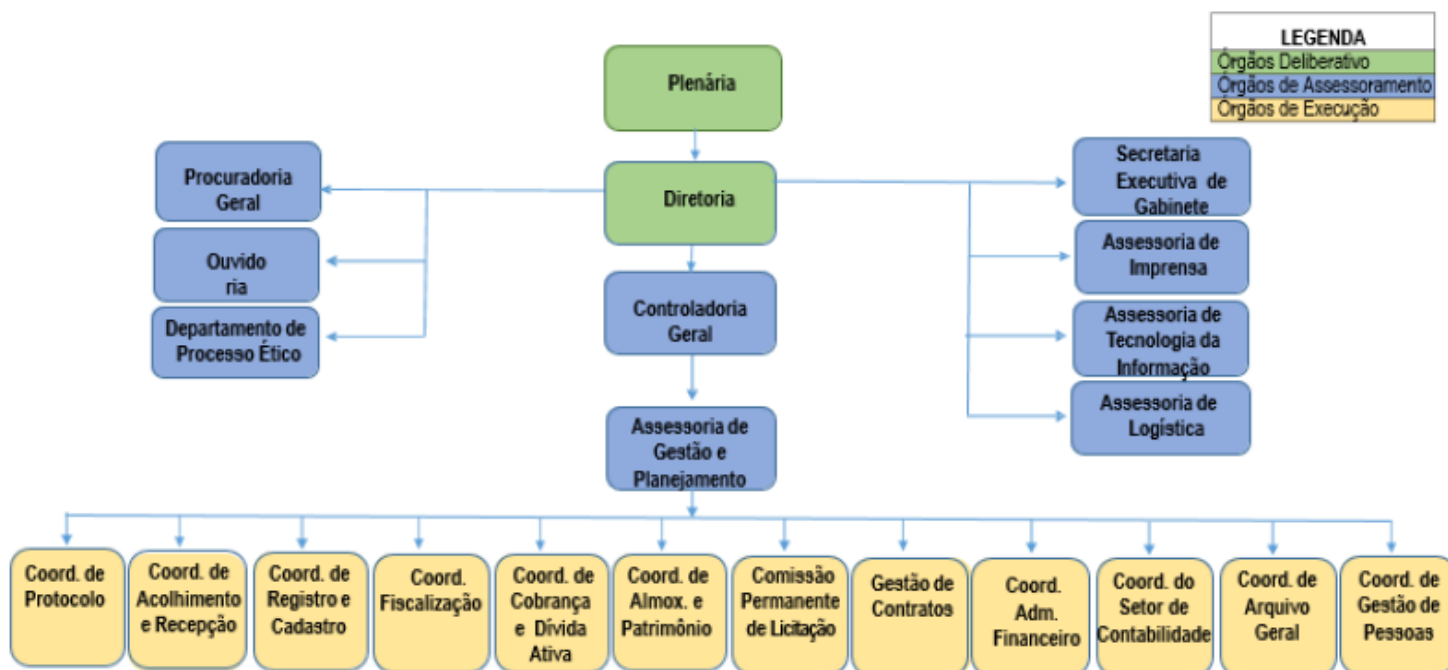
LEGENDA
Orgãos Deliberativo
Orgãos de Assessoramento
Orgãos de Execução

Plenária

Diretoria

Procuradoria Geral

Ouvido ria

Departamento de Processo Ético

Controladoria Geral

Assessoria de Gestão e Planejamento

Secretaria Executiva de Gabinete

Assessoria de Imprensa

Assessoria de Tecnologia da Informação

Assessoria de Logística

Coord. de Protocolo

Coord. de Acolhimento e Recepção

Coord. de Registro e Cadastro

Coord. Fiscalização

Coord. de Cobrança e Dívida Ativa

Coord. de Almox. e Patrimônio

Comissão Permanente de Licitação

Gestão de Contratos

Coord. Adm. Financeiro

Coord. do Setor de Contabilidade

Coord. de Arquivo Geral

Coord. de Gestão de Pessoas